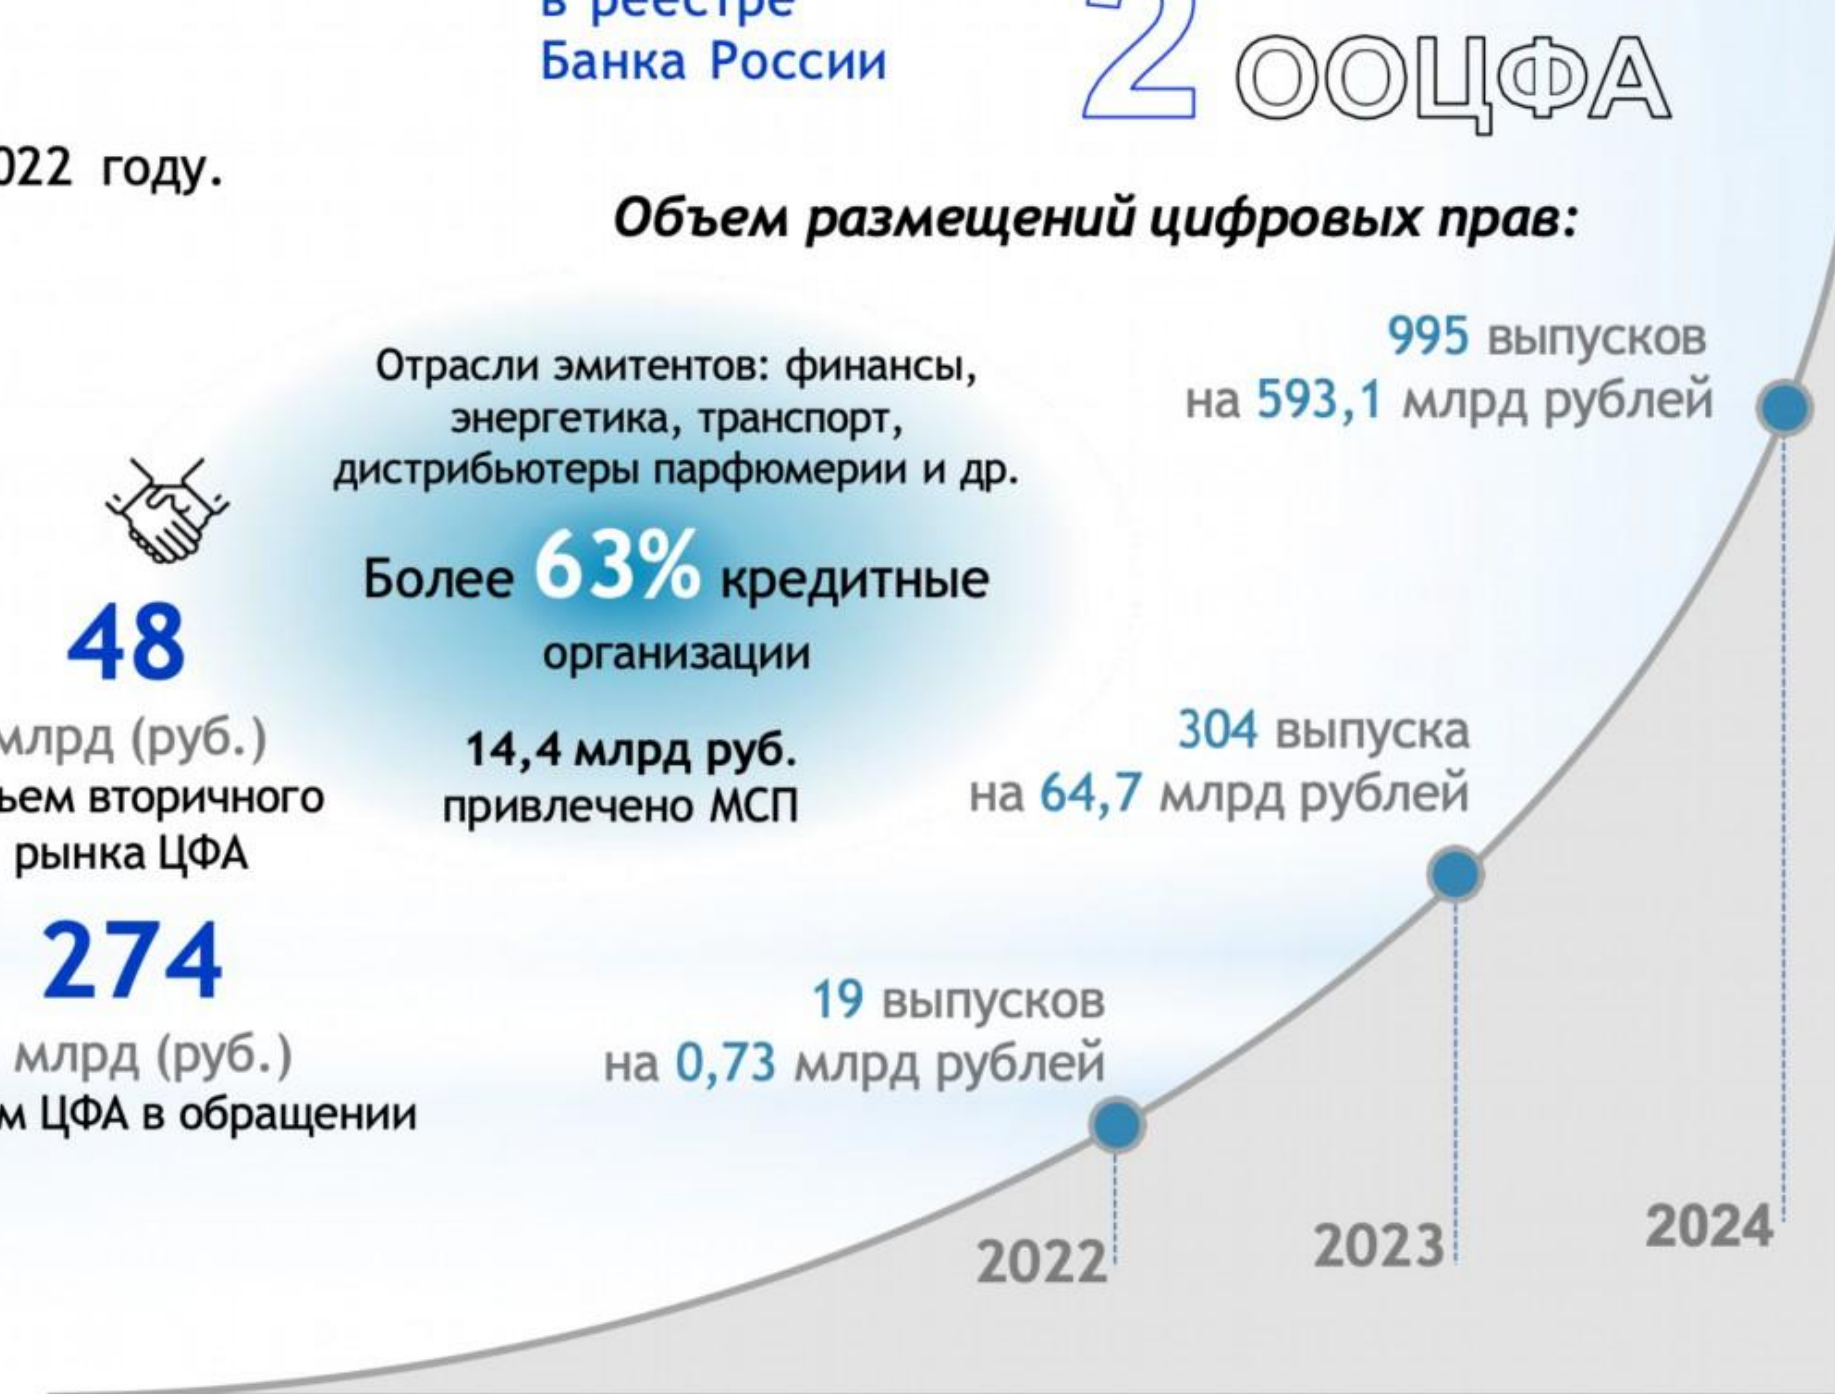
в реестре
Банка России

2 ООЦФА

022 году.

Объем размещений цифровых прав:

995 выпусков
на 593,1 млрд рублей

Отрасли эмитентов: финансы, энергетика, транспорт, дистрибьютеры парфюмерии и др.

Более 63% кредитные организации

14,4 млрд руб.
привлечено МСП

48
млрд (руб.)
ьем вторичного рынка ЦФА

274
млрд (руб.)
м ЦФА в обращении

304 выпуска
на 64,7 млрд рублей

19 выпусков
на 0,73 млрд рублей

2022

2023

2024